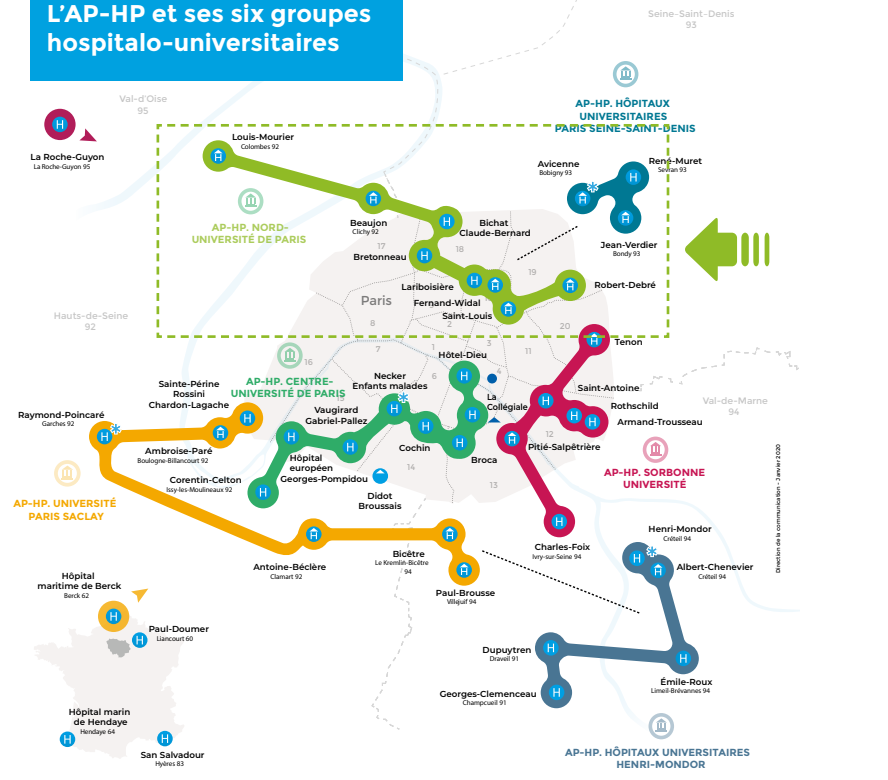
L'AP-HP et ses six groupes hospitalo-universitaires

Seine-Saint-Denis
93

Val-d'Oise
95

La Roche-Guyon
La Roche-Guyon 95

Louis-Mourier
Colombes 92

AP-HP. NORD-UNIVERSITÉ DE PARIS

Beaujon
Clichy 92

Bichat
Claude-Bernard

Bretonneau

Lariboisière

Fernand-Widal

Saint-Louis

Robert-Debré

AP-HP. HÔPITAUX UNIVERSITAIRES PARIS SEINE-SAINT-DENIS

Avicenne
Bobigny 93

René-Muret
Sevran 93

Jean-Verdier
Bondy 93

Hauts-de-Seine
92

Paris

17
18
19
8
2
3
20
16
1
4
11
7
6
5
12
15
14
13

Tenon

AP-HP. CENTRE-UNIVERSITÉ DE PARIS

Hôtel-Dieu

Necker
Enfants malades

La Collégiale

Saint-Antoine

Rothschild

Armand-Trousseau

Sainte-Périne
Rossini
Chardon-Lagache

Raymond-Poincaré
Garches 92

Ambroise-Paré
Boulogne-Billancourt 92

Vaugirard
Gabriel-Pallez

Hôpital européen
Georges-Pompidou

Cochin

Broca

Pitié-Salpêtrière

Val-de-Marne
94

Corentin-Celton
Issy-les-Moulineaux 92

Didot
Broussais

AP-HP. SORBONNE UNIVERSITÉ

AP-HP. UNIVERSITÉ PARIS SACLAY

Antoine-Béclère
Clamart 92

Bicêtre
Le Kremlin-Bicêtre 94

Paul-Brousse
Villejuif 94

Charles-Foix
Ivry-sur-Seine 94

Henri-Mondor
Créteil 94

Albert-Chenevier
Créteil 94

Hôpital maritime de Berck
Berck 62

Paul-Doumer
Liancourt 60

Dupuytren
Draveil 91

Émile-Roux
Limeil-Brévannes 94

Georges-Clemenceau
Champcueil 91

Hôpital marin de Hendaye
Hendaye 64

San Salvadour
Hyères 83

AP-HP. HÔPITAUX UNIVERSITAIRES HENRI-MONDOR

Direction de la communication - Janvier 2020